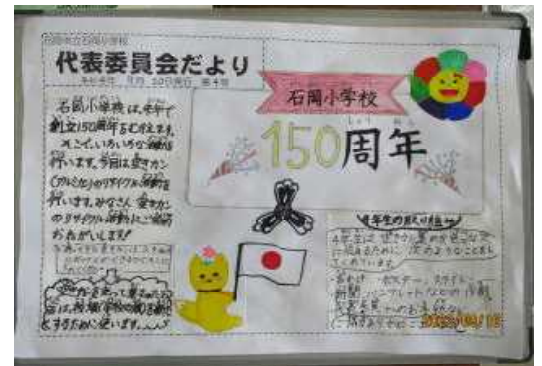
代表委員会だより

石岡小学校は、今年で創立150周年をむかえます。そこで、いろいろな活動を行います。今回は空きカン(アルミカン)のリサイクル活動を行います。みなさん、空きカンのリサイクル活動にご協力おねがいします!

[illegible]

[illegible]

石岡小学校

150周年

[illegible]

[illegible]

2022/09/1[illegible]